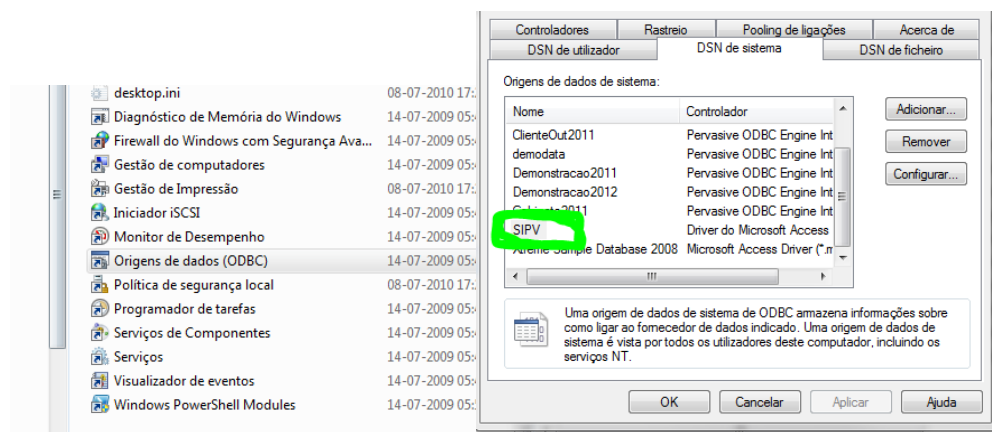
desktop.ini 08-07-2010 17:
Diagnóstico de Memória do Windows 14-07-2009 05:
Firewall do Windows com Segurança Ava... 14-07-2009 05:
Gestão de computadores 14-07-2009 05:
Gestão de Impressão 08-07-2010 17:
Iniciador iSCSI 14-07-2009 05:
Monitor de Desempenho 14-07-2009 05:
Origens de dados (ODBC) 14-07-2009 05:
Política de segurança local 08-07-2010 17:
Programador de tarefas 14-07-2009 05:
Serviços de Componentes 14-07-2009 05:
Serviços 14-07-2009 05:
Visualizador de eventos 14-07-2009 05:
Windows PowerShell Modules 14-07-2009 05:

Controladores | Rastreio | Pooling de ligações | Acerca de
DSN de utilizador | DSN de sistema | DSN de ficheiro

Origens de dados de sistema:

| Nome | Controlador |
|---|---|
| ClienteOut2011 | Pervasive ODBC Engine Int |
| demodata | Pervasive ODBC Engine Int |
| Demonstracao2011 | Pervasive ODBC Engine Int |
| Demonstracao2012 | Pervasive ODBC Engine Int |
| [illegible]2011 | Pervasive ODBC Engine Int |
| SIPV | Driver do Microsoft Access |
| Xtreme Sample Database 2008 | Microsoft Access Driver (*.m |

Adicionar...
Remover
Configurar...

Uma origem de dados de sistema de ODBC armazena informações sobre como ligar ao fornecedor de dados indicado. Uma origem de dados de sistema é vista por todos os utilizadores deste computador, incluindo os serviços NT.

OK Cancelar Aplicar Ajuda